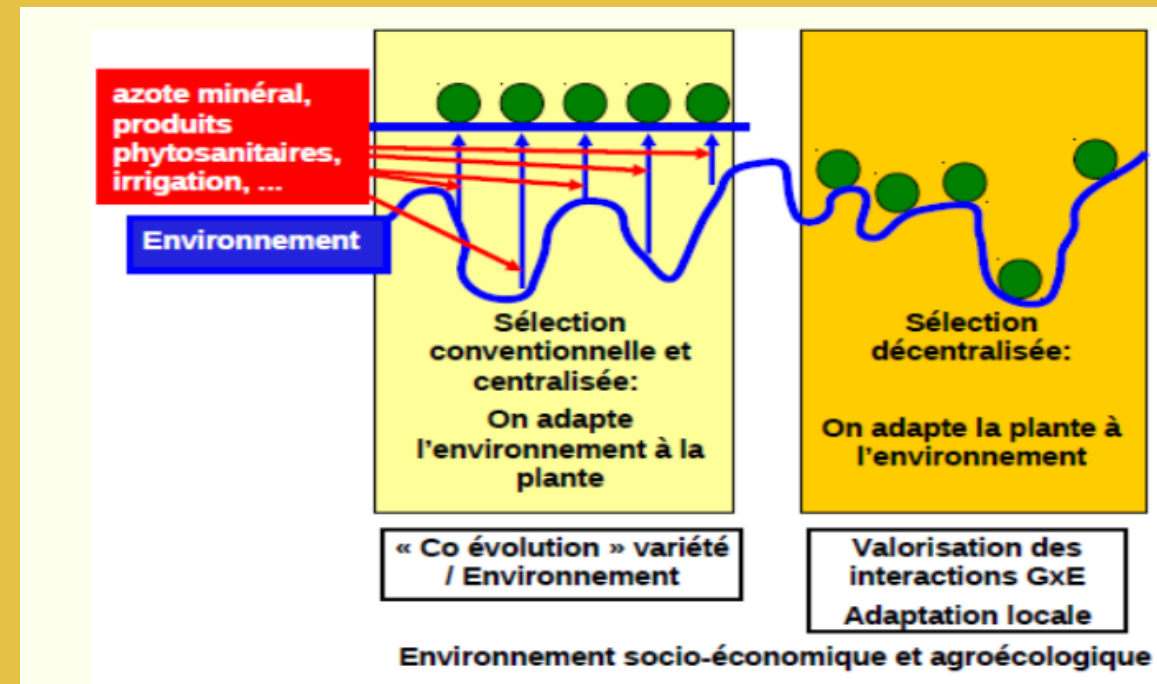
azote minéral, produits phytosanitaires, irrigation, ...

Environnement

Sélection conventionnelle et centralisée:

On adapte l'environnement à la plante

Sélection décentralisée:

On adapte la plante à l'environnement

« Co évolution » variété / Environnement

Valorisation des interactions GxE

Adaptation locale

Environnement socio-économique et agroécologique